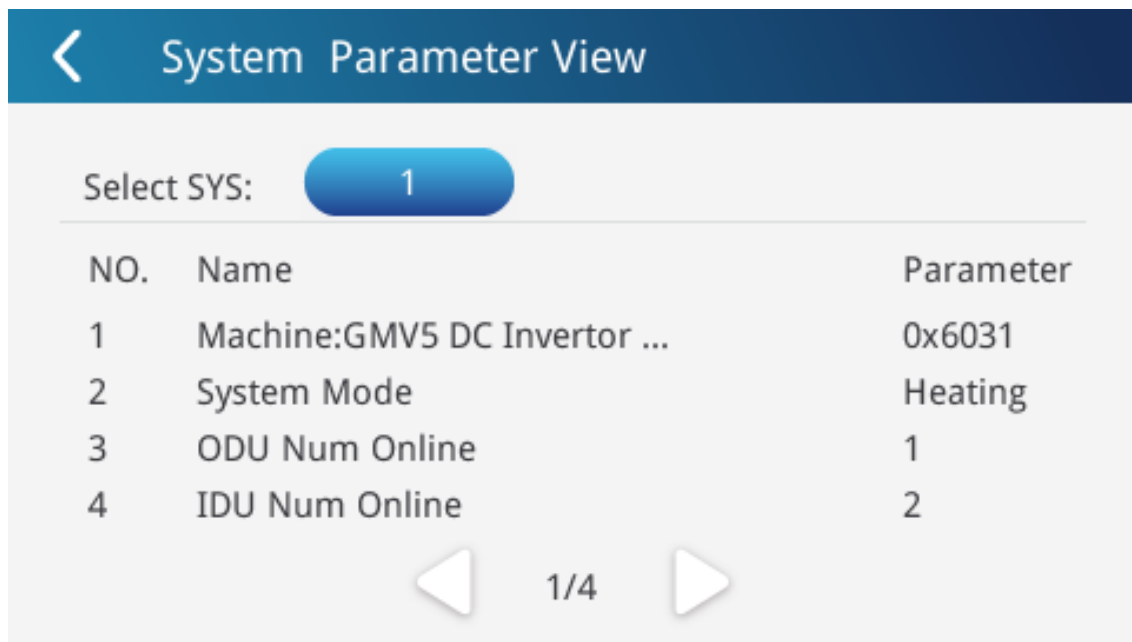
System Parameter View

Select SYS: 1

| NO. | Name | Parameter |
|---|---|---|
| 1 | Machine:GMV5 DC Invertor ... | 0x6031 |
| 2 | System Mode | Heating |
| 3 | ODU Num Online | 1 |
| 4 | IDU Num Online | 2 |

1/4